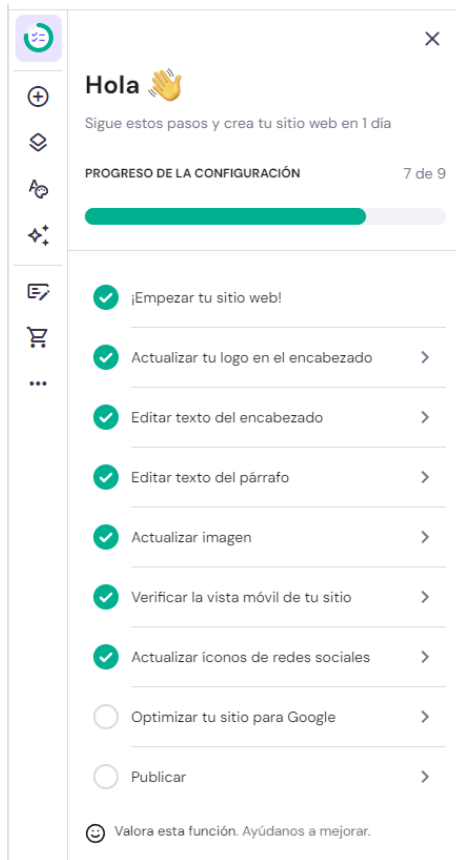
Hola 👋

Sigue estos pasos y crea tu sitio web en 1 día

PROGRESO DE LA CONFIGURACIÓN 7 de 9

¡Empezar tu sitio web!

Actualizar tu logo en el encabezado

Editar texto del encabezado

Editar texto del párrafo

Actualizar imagen

Verificar la vista móvil de tu sitio

Actualizar íconos de redes sociales

Optimizar tu sitio para Google

Publicar

Valora esta función. Ayúdanos a mejorar.